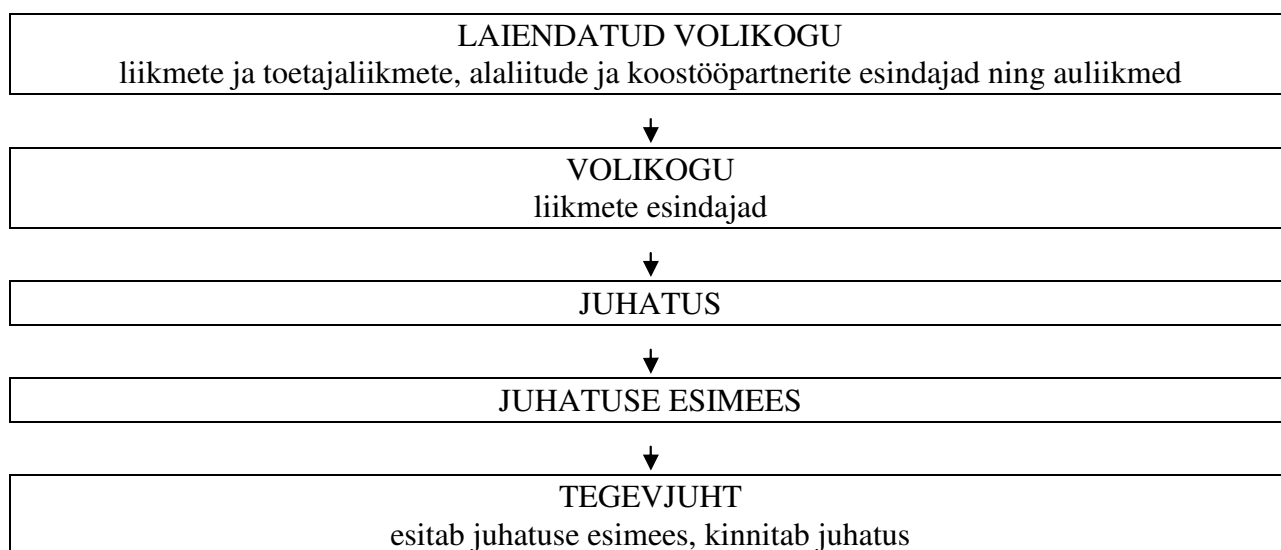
LAIENDATUD VOLIKOGU
liikmete ja toetajaliikmete, alaliitude ja koostööpartnerite esindajad ning auliikmed

VOLIKOGU
liikmete esindajad

JUHATUS

JUHATUSE ESIMEES

TEGEVJUHT
esitab juhatuse esimees, kinnitab juhatus